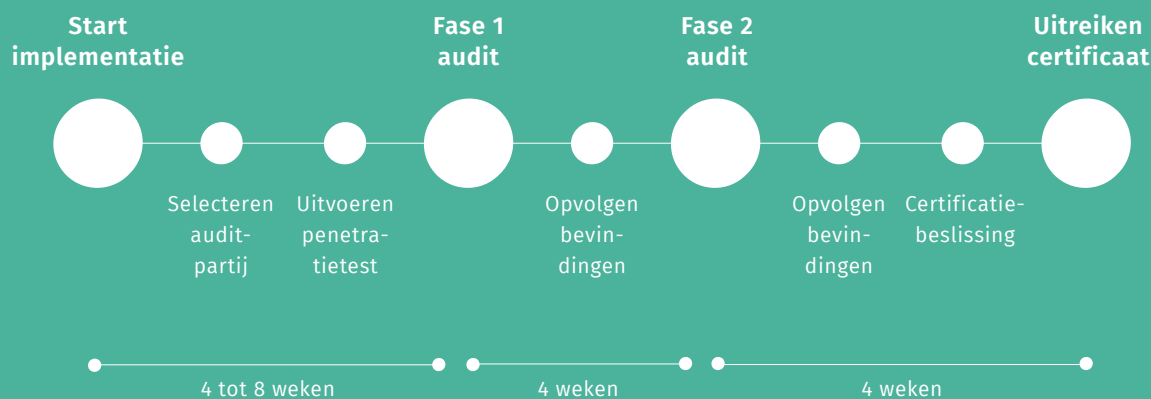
Start implementatie

Fase 1 audit

Fase 2 audit

Uitreiken certificaat

Selecteren auditpartij

Uitvoeren penetratietest

Opvolgen bevindingen

Opvolgen bevindingen

Certificatiebeslissing

4 tot 8 weken

4 weken

4 weken